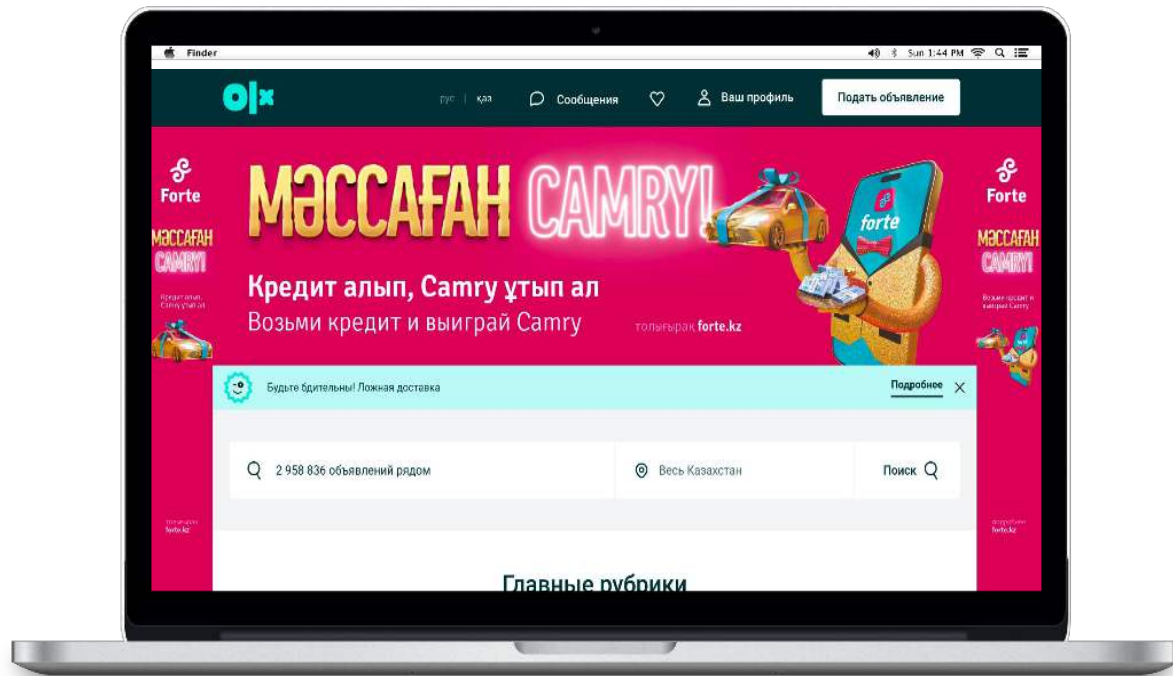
Finder

Sun 1:44 PM

olx

рус | қаз

Сообщения

Ваш профиль

Подать объявление

Forte

МƏССАҒАН CAMRY!

Кредит алып, Camry ұтып ал
Возьми кредит и выиграй Camry

толығырақ forte.kz

forte

Forte

МƏССАҒАН CAMRY!

Кредит алып, Camry ұтып ал

Forte

МƏССАҒАН CAMRY!

Возьми кредит и выиграй Camry

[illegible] forte.kz

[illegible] forte.kz

Будьте бдительны! Ложная доставка

Подробнее

2 958 836 объявлений рядом

Весь Казахстан

Поиск

Главные рубрики